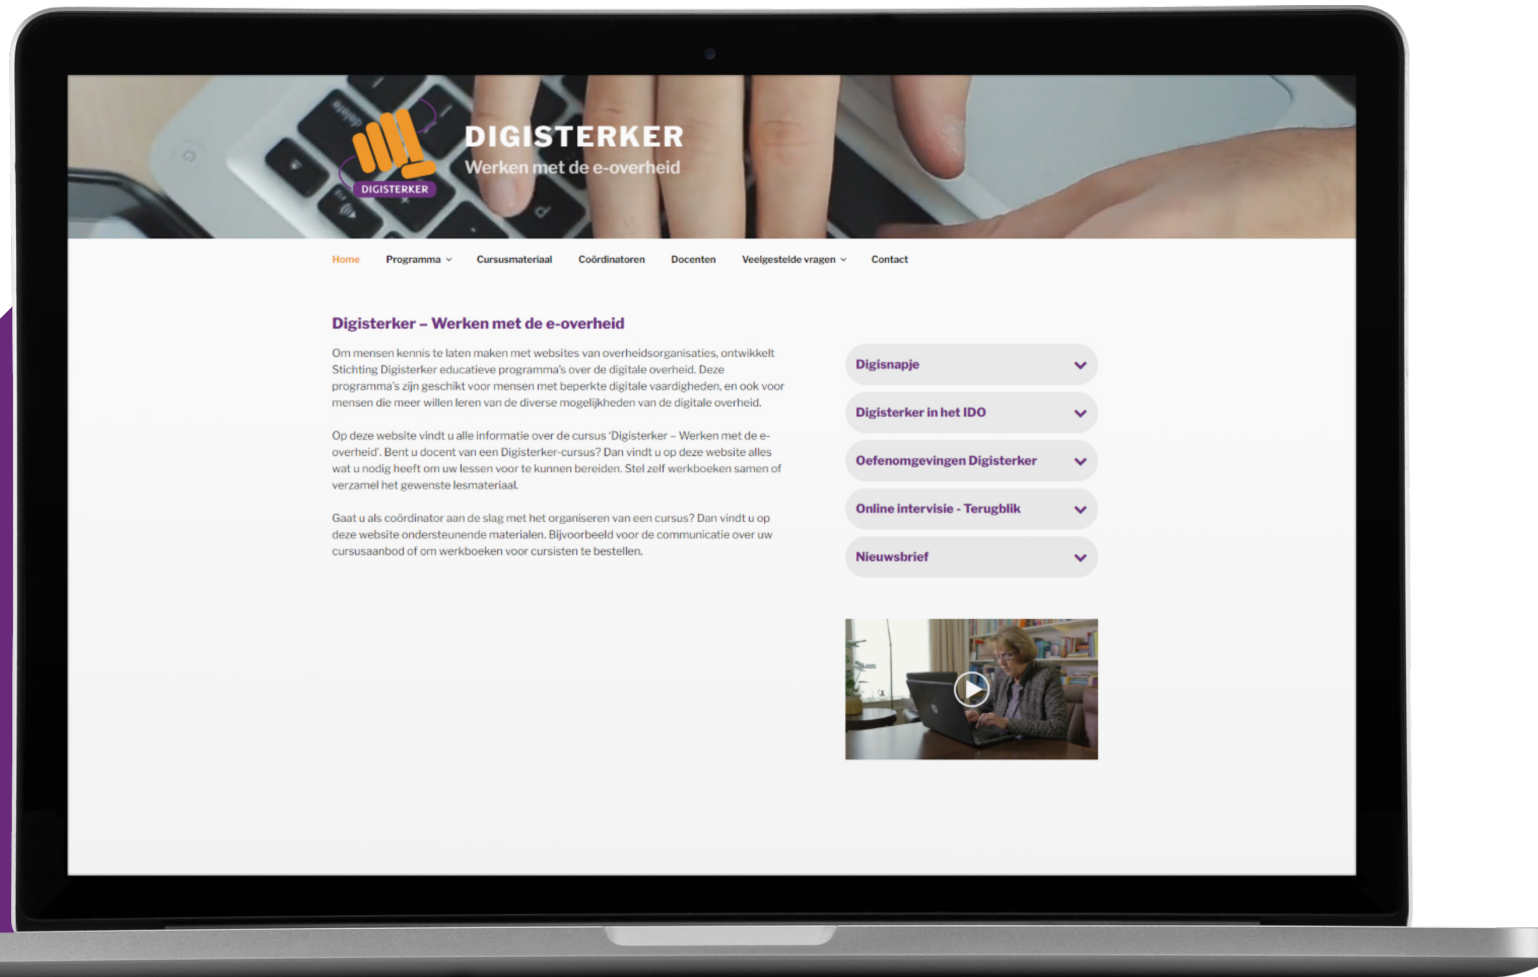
DIGISTERKER

DIGISTERKER
Werken met de e-overheid

Home Programma Cursusmateriaal Coördinatoren Docenten Veelgestelde vragen Contact

Digisterker – Werken met de e-overheid

Om mensen kennis te laten maken met websites van overheidsorganisaties, ontwikkelt Stichting Digisterker educatieve programma's over de digitale overheid. Deze programma's zijn geschikt voor mensen met beperkte digitale vaardigheden, en ook voor mensen die meer willen leren van de diverse mogelijkheden van de digitale overheid.

Op deze website vindt u alle informatie over de cursus 'Digisterker – Werken met de e-overheid'. Bent u docent van een Digisterker-cursus? Dan vindt u op deze website alles wat u nodig heeft om uw lessen voor te kunnen bereiden. Stel zelf werkboeken samen of verzamel het gewenste lesmateriaal.

Gaat u als coördinator aan de slag met het organiseren van een cursus? Dan vindt u op deze website ondersteunende materialen. Bijvoorbeeld voor de communicatie over uw cursusaanbod of om werkboeken voor cursisten te bestellen.

Digisnapje

Digisterker in het IDO

Oefenomgevingen Digisterker

Online intervisie - Terugblik

Nieuwsbrief